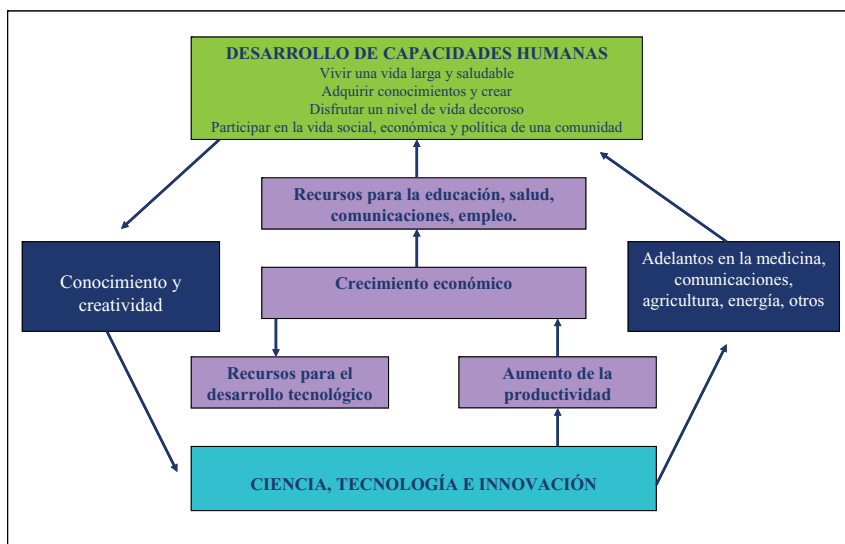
DESARROLLO DE CAPACIDADES HUMANAS
Vivir una vida larga y saludable
Adquirir conocimientos y crear
Disfrutar un nivel de vida decoroso
Participar en la vida social, económica y política de una comunidad

Recursos para la educación, salud, comunicaciones, empleo.

Conocimiento y creatividad

Adelantos en la medicina, comunicaciones, agricultura, energía, otros

Crecimiento económico

Recursos para el desarrollo tecnológico

Aumento de la productividad

CIENCIA, TECNOLOGÍA E INNOVACIÓN